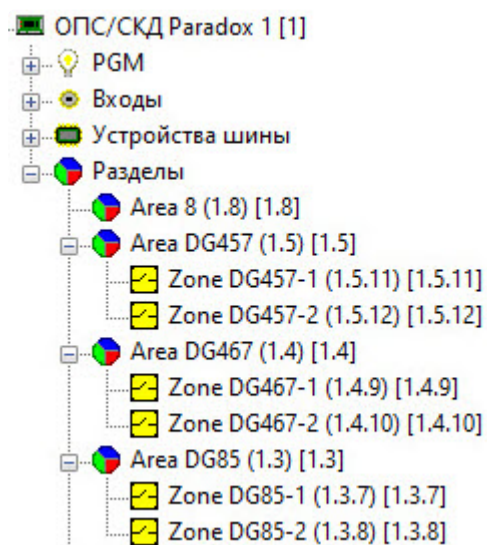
ОПС/СКД Paradox 1 [1]
PGM
Входы
Устройства шины
Разделы
Area 8 (1.8) [1.8]
Area DG457 (1.5) [1.5]
Zone DG457-1 (1.5.11) [1.5.11]
Zone DG457-2 (1.5.12) [1.5.12]
Area DG467 (1.4) [1.4]
Zone DG467-1 (1.4.9) [1.4.9]
Zone DG467-2 (1.4.10) [1.4.10]
Area DG85 (1.3) [1.3]
Zone DG85-1 (1.3.7) [1.3.7]
Zone DG85-2 (1.3.8) [1.3.8]